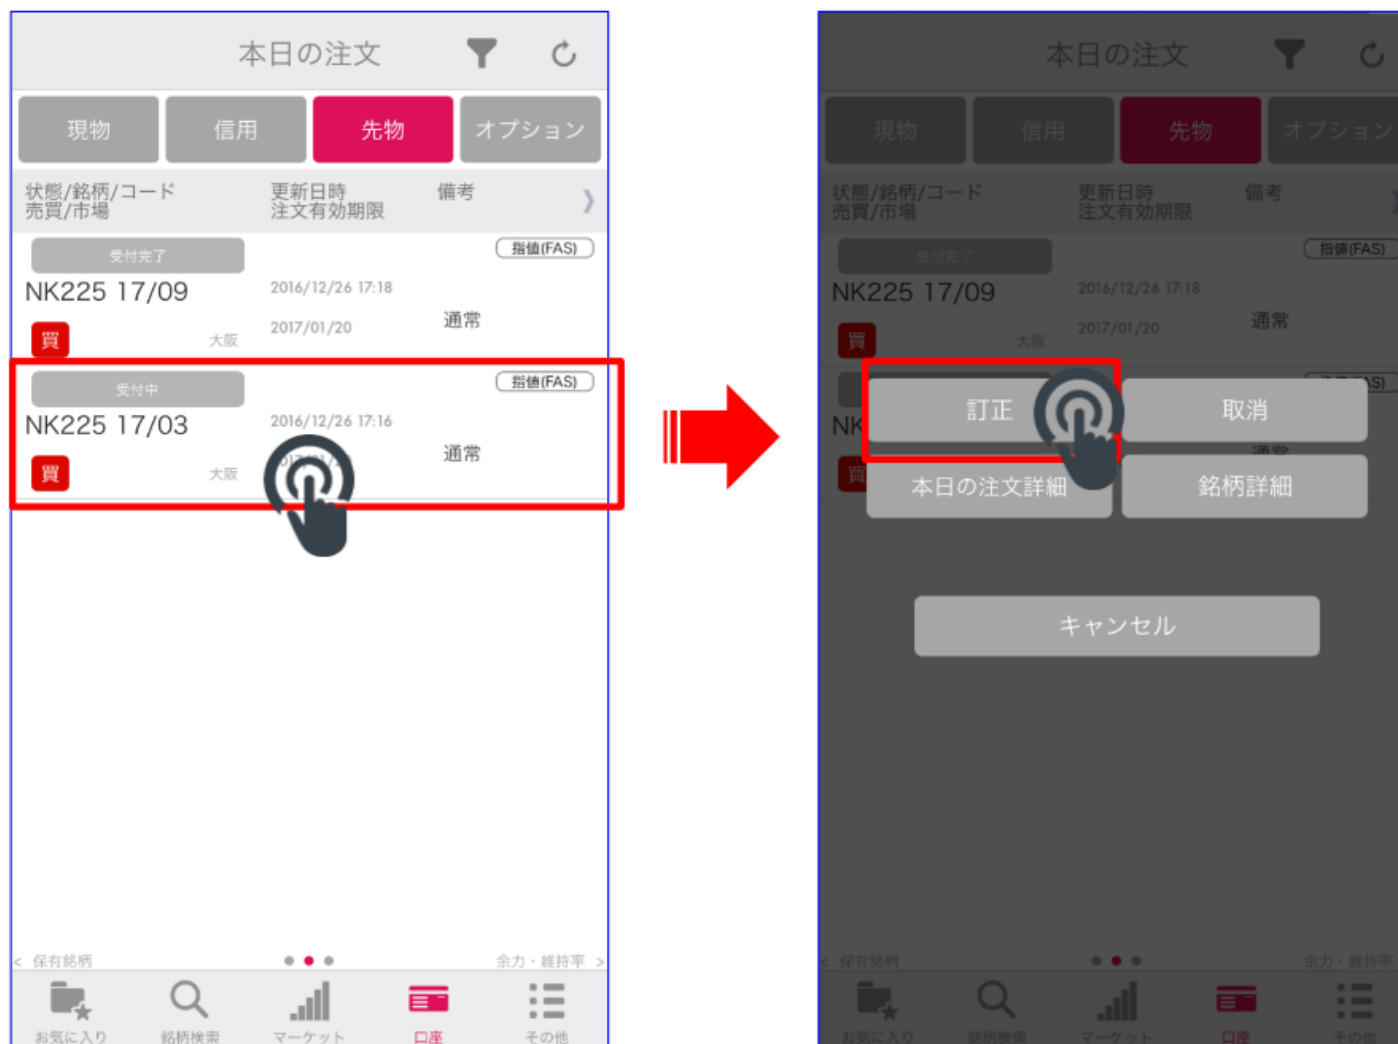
本日の注文

現物 信用 先物 オプション

状態/銘柄/コード
売買/市場
更新日時
注文有効期限
備考

受付完了
指値(FAS)
NK225 17/09
2016/12/26 17:18
2017/01/20
通常
買
大阪

受付中
指値(FAS)
NK225 17/03
2016/12/26 17:16
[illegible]
通常
買
大阪

< 保有銘柄
余力・維持率 >

お気に入り 銘柄検索 マーケット 口座 その他

本日の注文

現物 信用 先物 オプション

状態/銘柄/コード
売買/市場
更新日時
注文有効期限
備考

受付完了
指値(FAS)
NK225 17/09
2016/12/26 17:18
2017/01/20
通常
買
大阪

NK
買

訂正
取消
本日の注文詳細
銘柄詳細

キャンセル

< 保有銘柄
余力・維持率 >

お気に入り 銘柄検索 マーケット 口座 その他